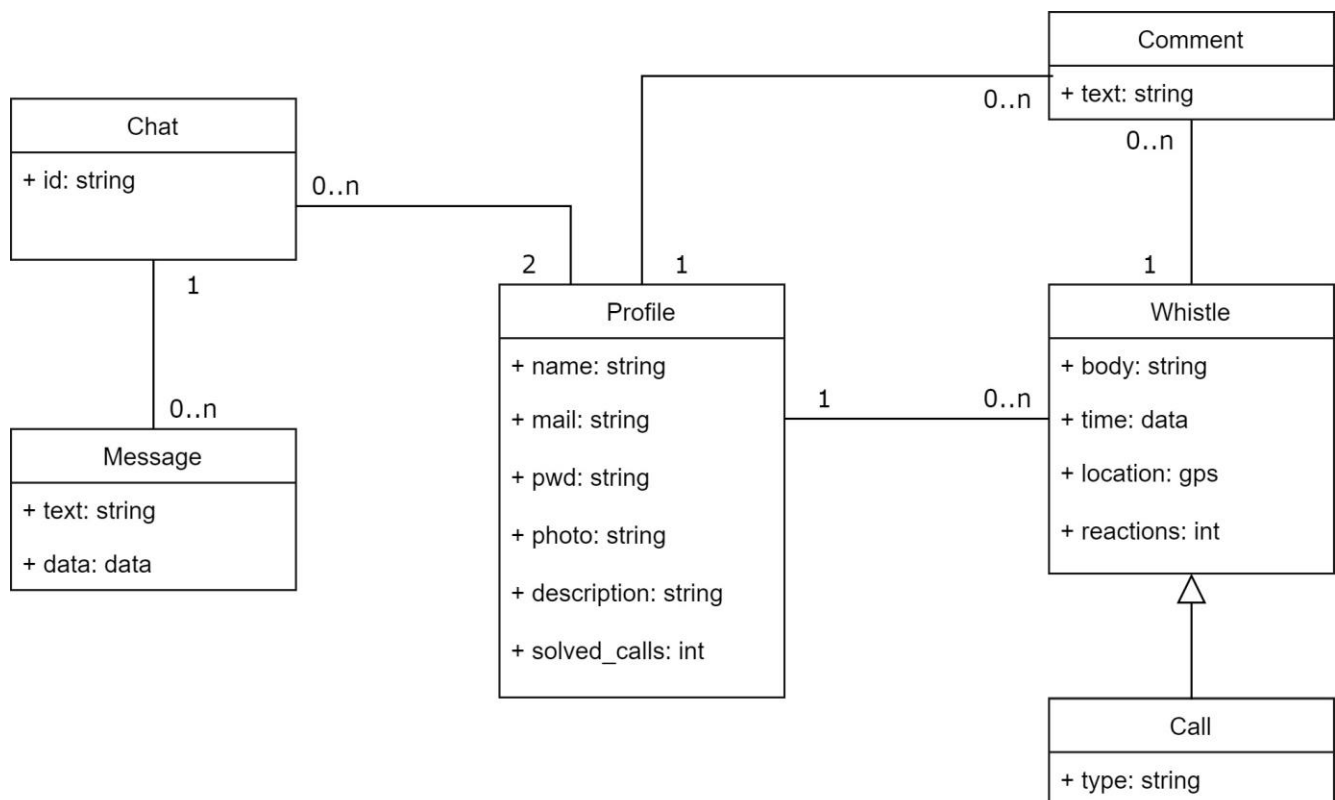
Comment
+ text: string
0..n
0..n

Chat
+ id: string
0..n
1

2
1
Profile
+ name: string
+ mail: string
+ pwd: string
+ photo: string
+ description: string
+ solved_calls: int

1
Whistle
+ body: string
+ time: data
+ location: gps
+ reactions: int

1
0..n

0..n
Message
+ text: string
+ data: data

Call
+ type: string